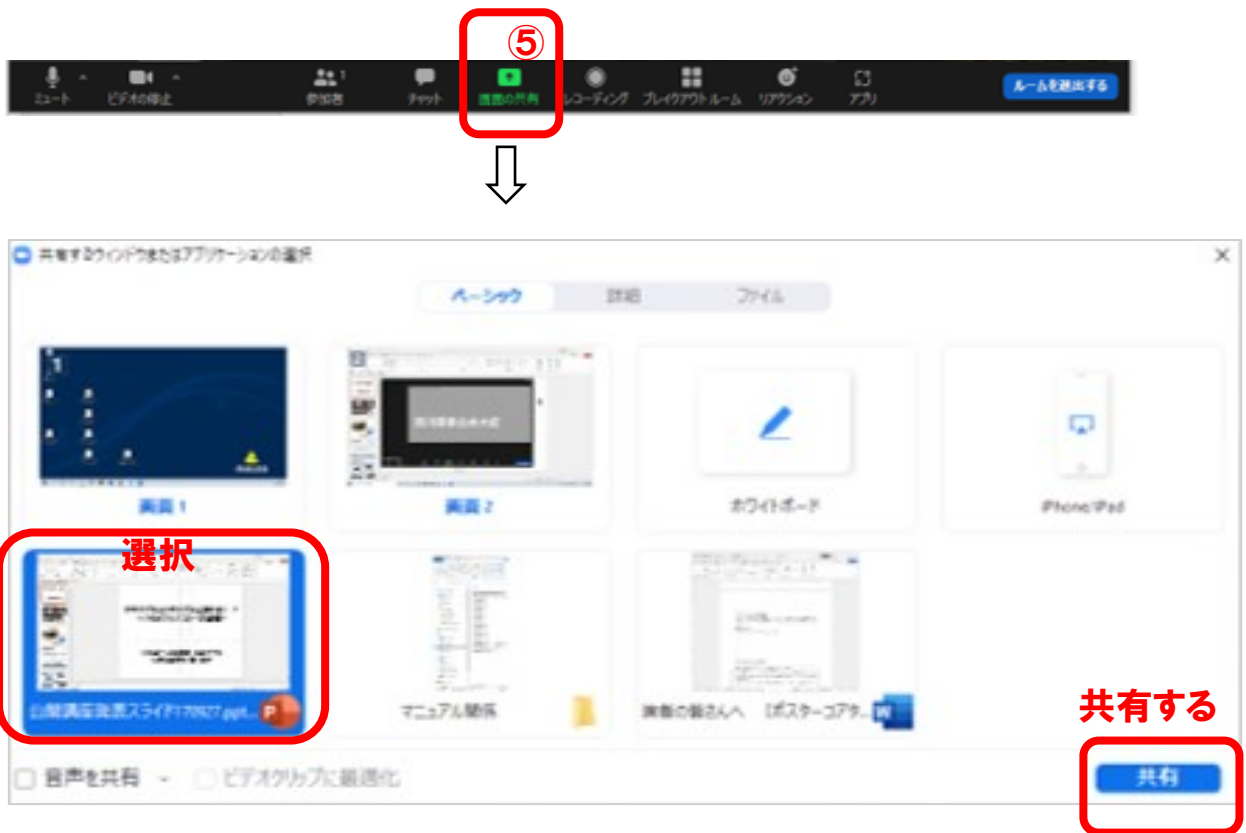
⑤

ミュート ビデオの停止 参加者 1 チャット 画面の共有 レコーディング ブレイクアウトルーム リアクション アプリ ルームを退出する

⇩

共有するウィンドウまたはアプリケーションの選択

ベーシック 詳細 ファイル

画面 1

画面 2

ホワイトボード

iPhone/iPad

選択

公開講座発表スライド170927.ppt...

マニュアル関係

演奏の皆さんへ 【ポスターコアタ...

共有する

音声を共有

ビデオクリップに最適化

共有